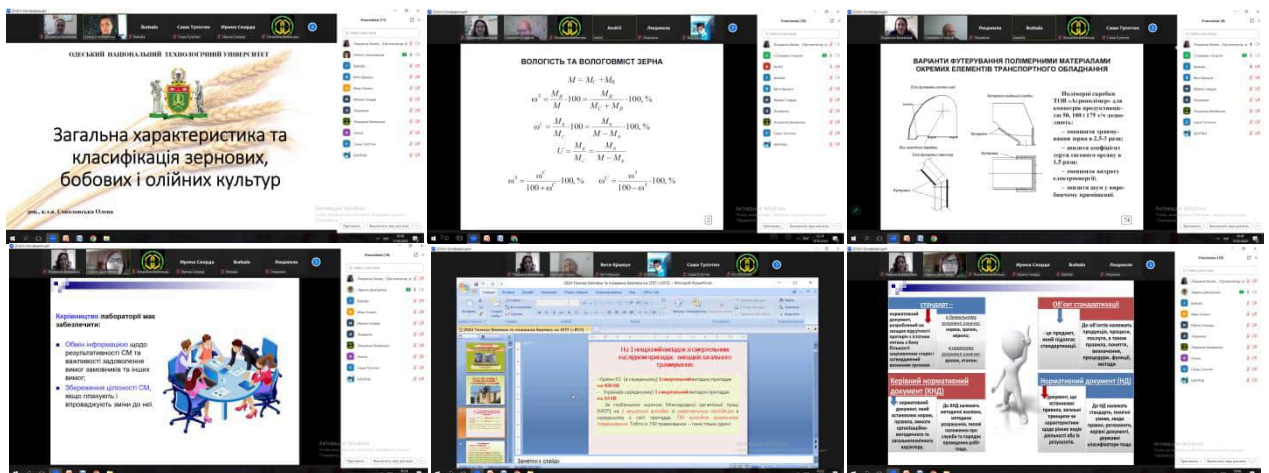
ОДЕСЬКИЙ НАЦІОНАЛЬНИЙ ТЕХНОЛОГІЧНИЙ УНІВЕРСИТЕТ

Загальна характеристика та класифікація зернових, бобових і олійних культур

Ірина Сопрун Bohdan Саша Туполєв

ВОЛОГІСТЬ ТА ВОЛОГОВМІСТ ЗЕРНА

$M = M_c + M_B$

$\omega^c = \frac{M_B}{M} \cdot 100 = \frac{M_B}{M_c + M_B} \cdot 100, \%$

$\omega^c = \frac{M_B}{M_c} \cdot 100 = \frac{M_B}{M - M_B} \cdot 100, \%$

$U = \frac{M_B}{M_c} = \frac{M_B}{M - M_B}$

$\omega^c = \frac{\omega^c}{100 + \omega^c} \cdot 100, \%$ $\omega^c = \frac{\omega^c}{100 - \omega^c} \cdot 100, \%$

Andrii Людмила

ВАРІАНТИ ФУТЕРУВАННЯ ПОЛІМЕРНИМИ МАТЕРІАЛАМИ ОКРЕМИХ ЕЛЕМЕНТІВ ТРАНСПОРТНОГО ОБЛАДНАННЯ

Полімерні скребки ТОВ «Агроспільпрі» для конвеєрів продуктивністю 50, 100 і 175 т/г дозволяють:
– зменшити травмування зерна в 2,5-3 рази;
– знизити коефіцієнт тертя тягового органу в 1,5 рази;
– економити витрату електроенергії;
– знизити шум у виробничому приміщенні.

Керівництво лабораторії має забезпечити:

Обмін інформацією щодо результативності СМ та важливості задоволення вимог замовників і інших вимог;

Збереження цілісності СМ, якщо плануються і впроваджуються зміни до неї.

На 1 neвідомий заголовок з'єднаний насправді

стандарт –

Об'єкт стандартизації

Керівний нормативний документ (КНД)

Нормативний документ (НД)